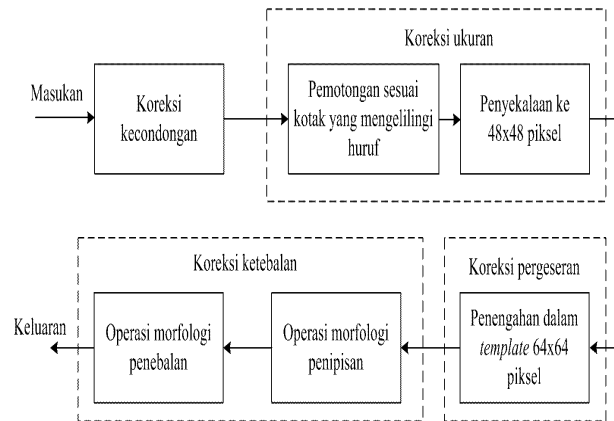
Masukan

Koreksi kecondongan

Koreksi ukuran

Pemotongan sesuai kotak yang mengelilingi huruf

Penyekalaan ke 48x48 piksel

Koreksi pergeseran

Penengahan dalam *template* 64x64 piksel

Koreksi ketebalan

Operasi morfologi penipisan

Operasi morfologi penebalan

Keluaran